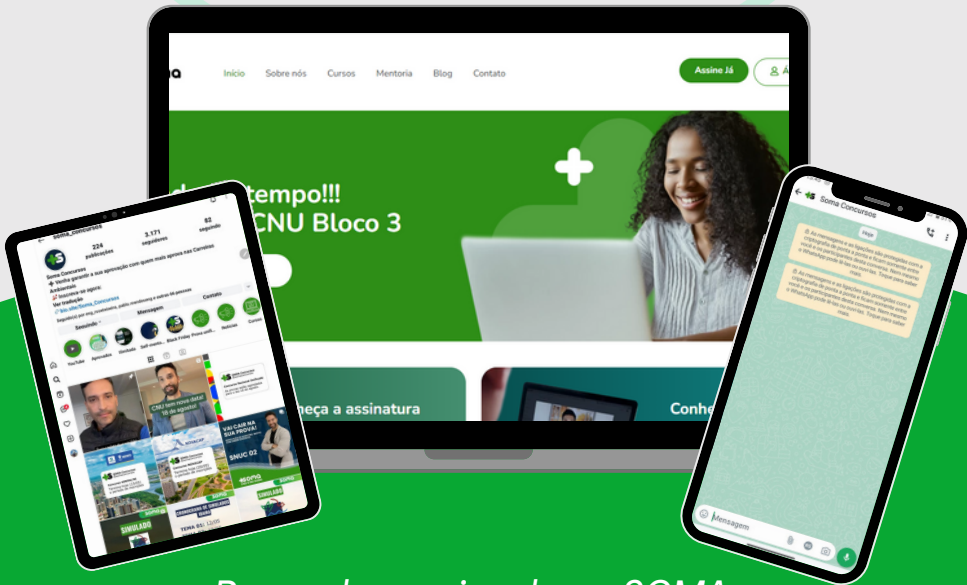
ma

Início Sobre nós Cursos Mentoria Blog Contato

Assine Já

de tempo!!!
CNU Bloco 3

meça a assinatura

Conhe

soma_concursos
224 publicações
3.171 seguidores
82 seguindo
Soma Concursos
Venha garantir a sua aprovação com quem mais aprova nos Carreiras
Ambientais
Inscreva-se agora:
Ver tradução
Bio.site/Soma_Concursos
Seguindo
Mensagem
Contato
YouTube
Aprovados
Simulado
Black Friday
Notícias
CNU tem nova data! 18 de agosto!
VAI CAIR NA SUA PROVA!
SNUC 02
SIMULADO
SIMULADO

Soma Concursos
Hoje
As mensagens e as ligações são protegidas com a criptografia de ponta a ponta e ficam somente entre você e os participantes desta conversa. Nem mesmo o WhatsApp pode ler ou ouvir elas. Toque para saber mais.
As mensagens e as ligações são protegidas com a criptografia de ponta a ponta e ficam somente entre você e os participantes desta conversa. Nem mesmo o WhatsApp pode ler ou ouvir elas. Toque para saber mais.
Mensagem